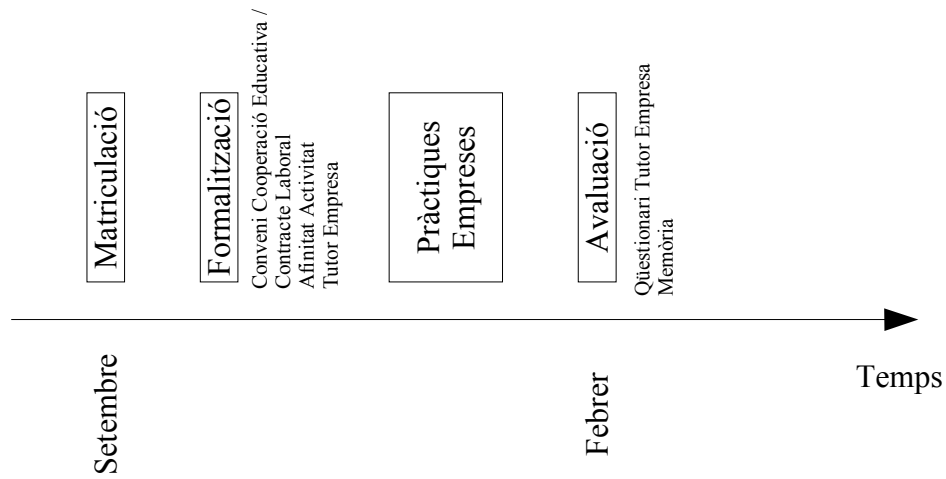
Matriculació

Formalització

Conveni Cooperació Educativa / Contracte Laboral
Afinitat Activitat
Tutor Empresa

Pràctiques Empreses

Avaluació

Qüestionari Tutor Empresa
Memòria

Setembre

Febrer

Temps